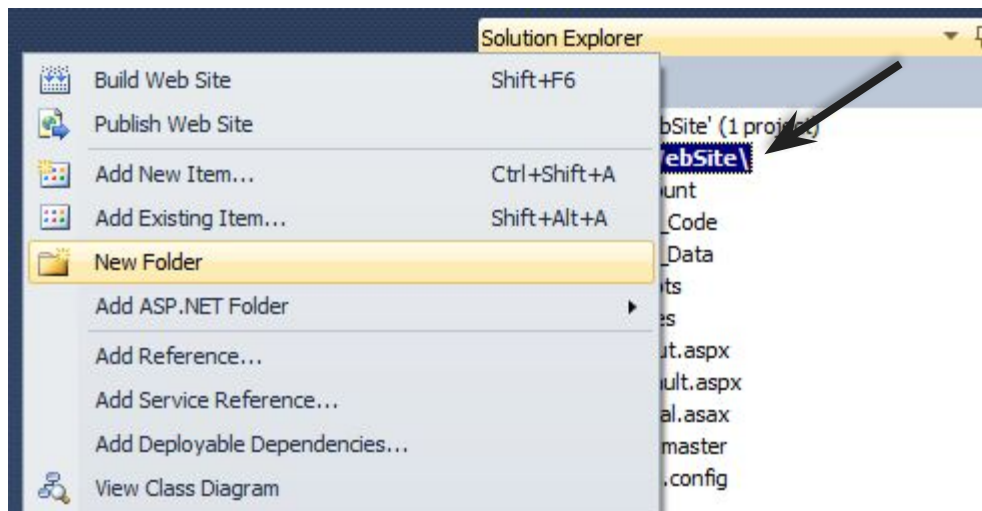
Solution Explorer

Build Web Site Shift+F6
Publish Web Site
Add New Item... Ctrl+Shift+A
Add Existing Item... Shift+Alt+A
New Folder
Add ASP.NET Folder
Add Reference...
Add Service Reference...
Add Deployable Dependencies...
View Class Diagram

bSite' (1 proj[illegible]t)
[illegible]ebSite\
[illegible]unt
_Code
_Data
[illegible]ts
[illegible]s
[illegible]t.aspx
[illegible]ult.aspx
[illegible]al.asax
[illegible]master
.config